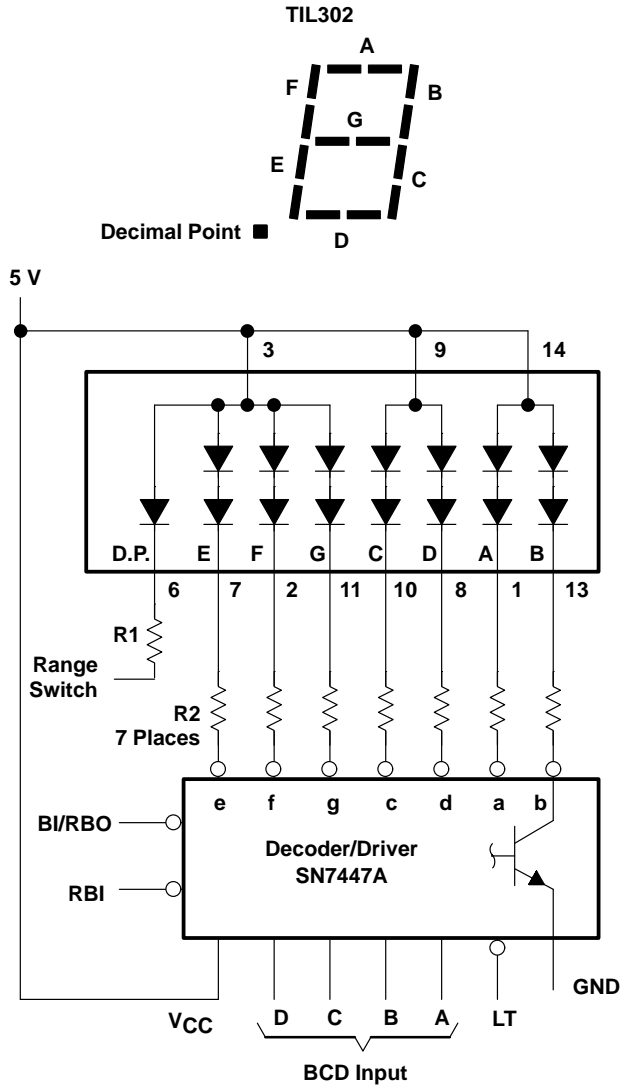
TIL302

A
F
B
G
E
C
Decimal Point
D

5 V

3
9
14

D.P.
E
F
G
C
D
A
B

6
7
2
11
10
8
1
13

R1
Range Switch

R2
7 Places

e
f
g
c
d
a
b

BI/RBO

Decoder/Driver
SN7447A

RBI

GND

$V_{CC}$
D
C
B
A
LT

BCD Input